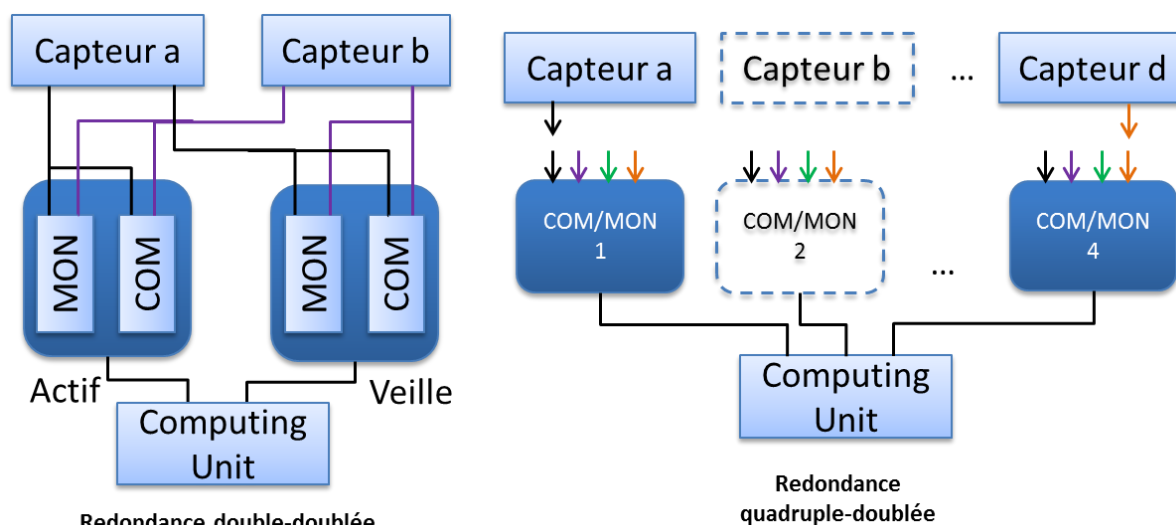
Capteur a

Capteur b

MON

COM

MON

COM

Actif

Veille

Computing Unit

Redondance double-doublée

Capteur a

Capteur b

...

Capteur d

COM/MON 1

COM/MON 2

...

COM/MON 4

Computing Unit

Redondance quadruple-doublée